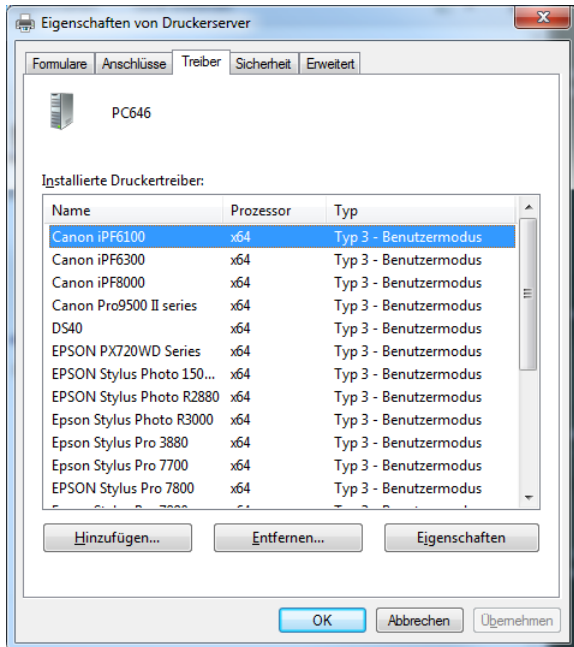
Eigenschaften von Druckerserver

Formulare | Anschlüsse | Treiber | Sicherheit | Erweitert

PC646

Installierte Druckertreiber:

| Name | Prozessor | Typ |
|---|---|---|
| Canon iPF6100 | x64 | Typ 3 - Benutzermodus |
| Canon iPF6300 | x64 | Typ 3 - Benutzermodus |
| Canon iPF8000 | x64 | Typ 3 - Benutzermodus |
| Canon Pro9500 II series | x64 | Typ 3 - Benutzermodus |
| DS40 | x64 | Typ 3 - Benutzermodus |
| EPSON PX720WD Series | x64 | Typ 3 - Benutzermodus |
| EPSON Stylus Photo 150... | x64 | Typ 3 - Benutzermodus |
| EPSON Stylus Photo R2880 | x64 | Typ 3 - Benutzermodus |
| Epson Stylus Photo R3000 | x64 | Typ 3 - Benutzermodus |
| Epson Stylus Pro 3880 | x64 | Typ 3 - Benutzermodus |
| Epson Stylus Pro 7700 | x64 | Typ 3 - Benutzermodus |
| EPSON Stylus Pro 7800 | x64 | Typ 3 - Benutzermodus |
| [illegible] | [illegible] | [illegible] |

Hinzufügen... Entfernen... Eigenschaften

OK Abbrechen Übernehmen